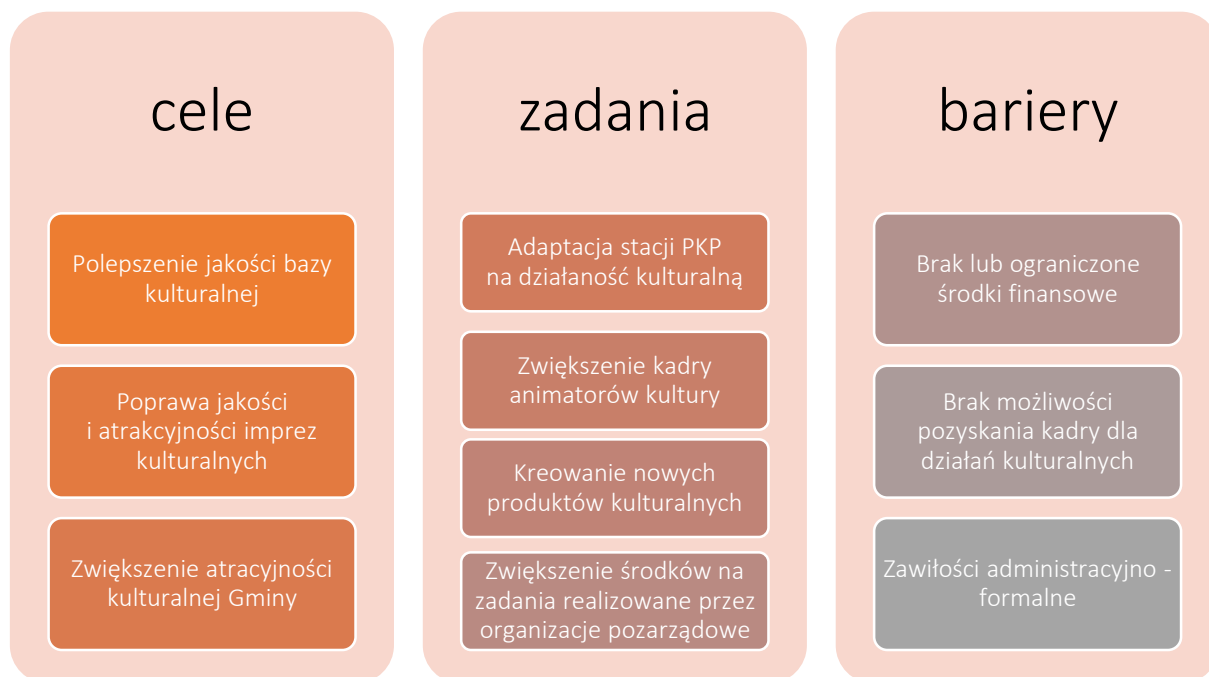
cele

Polepszenie jakości bazy kulturalnej

Poprawa jakości i atrakcyjności imprez kulturalnych

Zwiększenie atracyjności kulturalnej Gminy

zadania

Adaptacja stacji PKP na działaność kulturalną

Zwiększenie kadry animatorów kultury

Kreowanie nowych produktów kulturalnych

Zwiększenie środków na zadania realizowane przez organizacje pozarządowe

bariery

Brak lub ograniczone środki finansowe

Brak możliwości pozyskania kadry dla działań kulturalnych

Zawiłości administracyjno - formalne